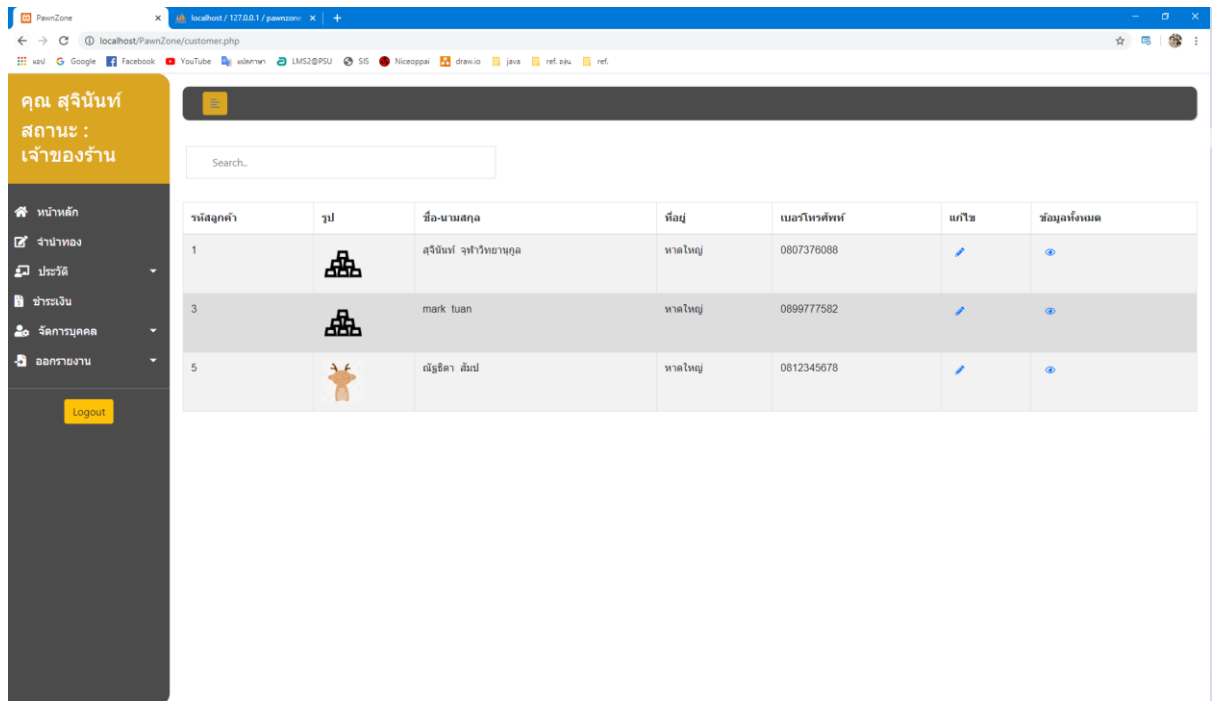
PawnZone
localhost / 127.0.0.1 / pawnzone
localhost/PawnZone/customer.php
แอป Google Facebook YouTube แปลภาษา LMS2@PSU SIS Niceoppai draw.io java ref. อุ่น ref.

คุณ สุจินันท์
สถานะ : เจ้าของร้าน

หน้าหลัก
จำนำทอง
ประวัติ
ชำระเงิน
จัดการบุคคล
ออกรายงาน

Logout

Search..

| รหัสลูกค้า | รูป | ชื่อ-นามสกุล | ที่อยู่ | เบอร์โทรศัพท์ | แก้ไข | ข้อมูลทั้งหมด |
|---|---|---|---|---|---|---|
| 1 | | สุจินันท์ จุฬาวิทยานุกูล | หาดใหญ่ | 0807376088 | | |
| 3 | | mark tuan | หาดใหญ่ | 0899777582 | | |
| 5 | | ณัฐธิดา สัมป | หาดใหญ่ | 0812345678 | | |